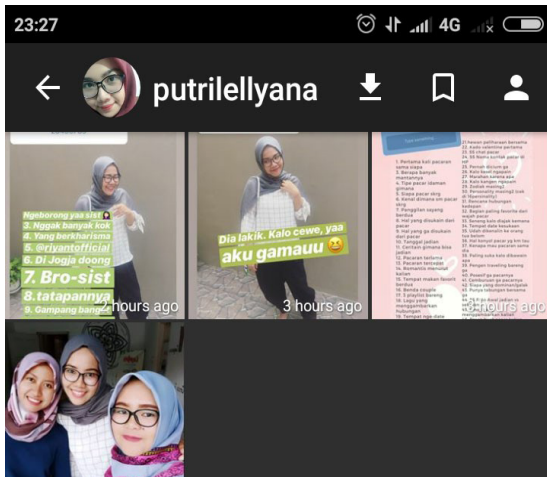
23:27

4G

putrilellyana

Ngeborong yaa sist
3. Nggak banyak kok
4. Yang berkharisma
5. @riyantofficial
6. Di Jogja doong
7. Bro-sist
8. tatapannya
9. Gampang banget

2 hours ago

Dia lakik. Kalo cewe, yaa aku gamauu 😆

3 hours ago

1. Pertama kali pacaran sama siapa
2. Berapa banyak mantan
3. Siapa pacar sekarang
4. Tipe pacar idaman gimana
5. Siapa pacar skrg
6. Kenal dimana sm pacar skrg
7. Panggilan sayang berdua
8. Hal yang disukai dari pacar
9. Hal yang ga disukai dari pacar
10. Tanggal jadian
11. Ceritain gimana bisa jadian
12. Pacaran terlama
13. Pacaran tersingkat
14. Romantis menurut kalian
15. Tempat makan favorit berdua
16. Benda couple
17. Playlist berdua
18. Lagu yang menggambarkan hubungan
19. Tempat ngedate

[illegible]

3 hours ago